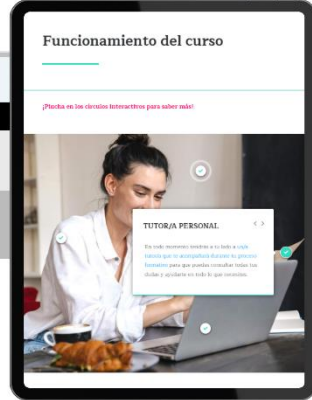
Funcionamiento del curso

¡Pincha en los círculos interactivos para saber más!

TUTOR/A PERSONAL

En todo momento tendrás a tu lado a un/a tutor/a que te acompañará durante tu proceso formativo para que puedas consultar todas tus dudas y ayudarte en todo lo que necesites.